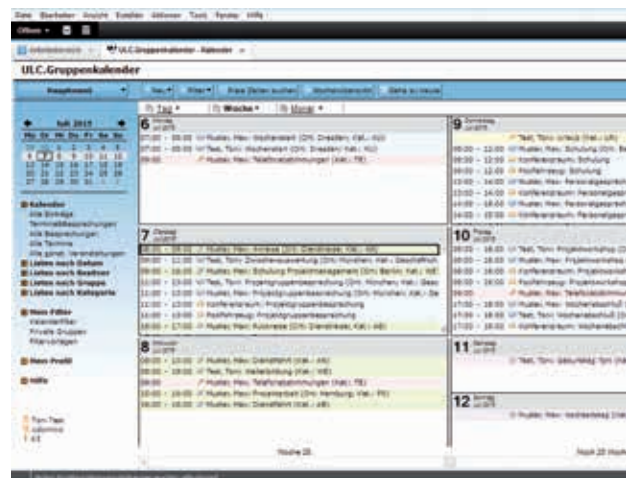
Datei Bearbeiten Ansicht Favoriten Aktionen Tools Fenster Hilfe

ULC.Gruppenkalender - Kalender

ULC.Gruppenkalender

Hauptansicht

Neu Filter Freie Zeiten suchen Wochenübersicht Gehe zu heute

Tag Woche Monat

Juli 2015

Mo Di Mi Do Fr Sa So

Kalender
Alle Einträge
Terminabsprachen
Alle Besprechungen
Alle Termine
Alle ganzt. Veranstaltungen
Listen nach Datum
Listen nach Bearbeiter
Listen nach Gruppe
Listen nach Kategorie

Neue Filter
Private Gruppen
Filtervorlagen

Neues Profil

Hilfe

6 Montag
07:00 - 08:00 Muster, Max: Wochenstart (Ort: Dresden; Kat.: KG)
07:00 - 08:00 Test, Tom: Wochenstart (Ort: Dresden; Kat.: KG)
09:00 Muster, Max: Telefonabstimmungen (Kat.: TE)

7 Dienstag
08:00 - 09:00 Muster, Max: Anreise (Ort: Dienstreise; Kat.: AB)
09:00 - 11:00 Test, Tom: Zwischenauswertung (Ort: München; Kat.: Geschäftsf.)
09:00 - 16:00 Muster, Max: Schulung Projektmanagement (Ort: Berlin; Kat.: WB)
10:00 - 11:00 Test, Tom: Projektgruppenbesprechung (Ort: München; Kat.: Besp)
11:00 - 13:00 Muster, Max: Projektgruppenbesprechung (Ort: München; Kat.: Be)
12:00 - 13:00 Konferenzraum: Projektgruppenbesprechung
12:00 - 13:00 Poolfahrzeug: Projektgruppenbesprechung
16:00 - 17:00 Muster, Max: Rückreise (Ort: Dienstreise; Kat.: AB)

8 Mittwoch
08:00 - 10:00 Muster, Max: Dienstfahrt (Kat.: AB)
09:00 - 10:00 Test, Tom: Weiterbildung (Kat.: WB)
09:00 Muster, Max: Telefonabstimmungen (Kat.: TE)
10:00 - 16:00 Muster, Max: Projektarbeit (Ort: Hamburg; Kat.: PE)
16:00 - 18:00 Muster, Max: Dienstfahrt (Kat.: AB)

Woche 28

9 Donnerstag
Test, Tom: Urlaub (Kat.: UR)
08:00 - 12:00 Muster, Max: Schulung (Ort: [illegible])
08:00 - 12:00 Konferenzraum: Schulung
08:00 - 12:00 Poolfahrzeug: Schulung
13:00 - 14:00 Muster, Max: Personalgespräch
13:00 - 14:00 Konferenzraum: Personalgespr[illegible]
14:00 - 15:00 Muster, Max: Personalgespr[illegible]
14:00 - 15:00 Konferenzraum: Personalgespr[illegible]

10 Freitag
08:00 - 16:00 Test, Tom: Projektworkshop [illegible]
08:00 - 16:00 Muster, Max: Projektworkshop
08:00 - 16:00 Konferenzraum: Projektworkshop
08:00 - 16:00 Poolfahrzeug: Projektworkshop
09:00 Muster, Max: Telefonabstimmungen
17:00 - 18:00 Muster, Max: Wochenabschluss
17:00 - 18:00 Test, Tom: Wochenabschluss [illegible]
17:00 - 18:00 Konferenzraum: Wochenabschl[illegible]

11 Samstag
Test, Tom: Geburtstag Tom (Kat.: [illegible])

12 Sonntag
Muster, Max: Hochzeitstag (Kat.: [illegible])

Woche 28 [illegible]

Tom Test
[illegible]
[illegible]